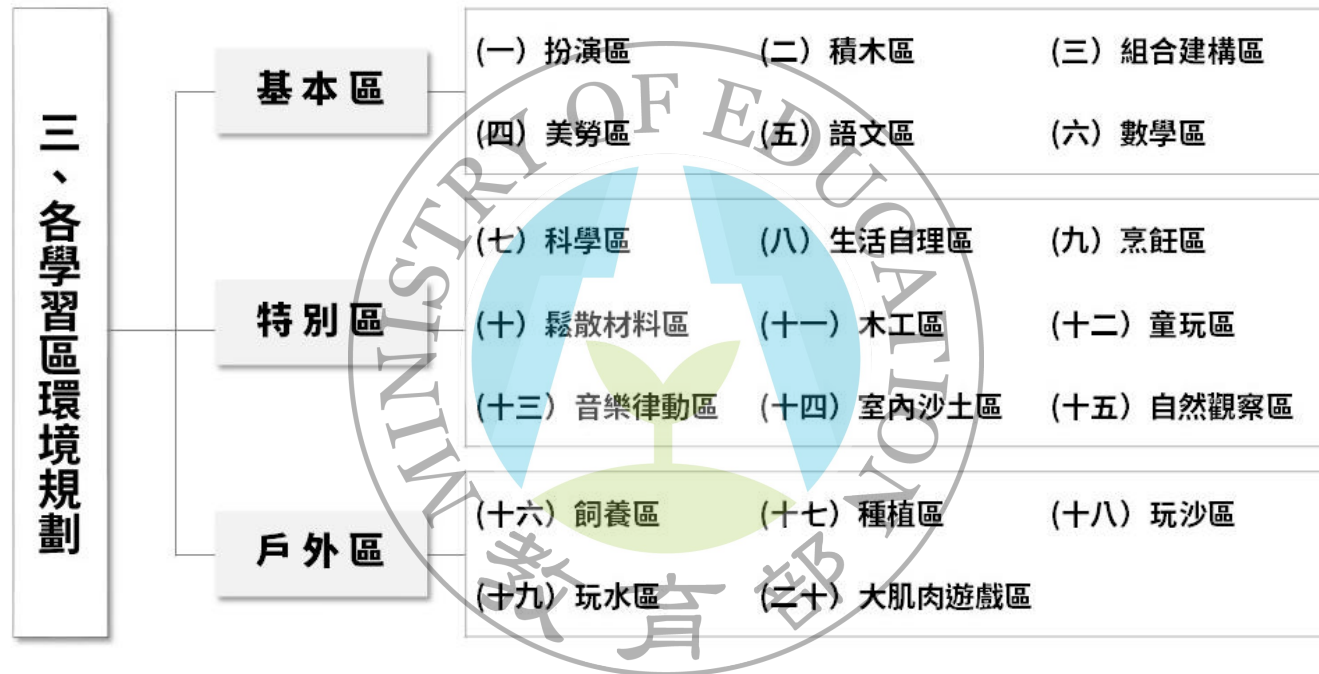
三、各學習區環境規劃

基本區

(一) 扮演區　(二) 積木區　(三) 組合建構區

(四) 美勞區　(五) 語文區　(六) 數學區

特別區

(七) 科學區　(八) 生活自理區　(九) 烹飪區

(十) 鬆散材料區　(十一) 木工區　(十二) 童玩區

(十三) 音樂律動區　(十四) 室內沙土區　(十五) 自然觀察區

戶外區

(十六) 飼養區　(十七) 種植區　(十八) 玩沙區

(十九) 玩水區　(二十) 大肌肉遊戲區

MINISTRY OF EDUCATION
教育部